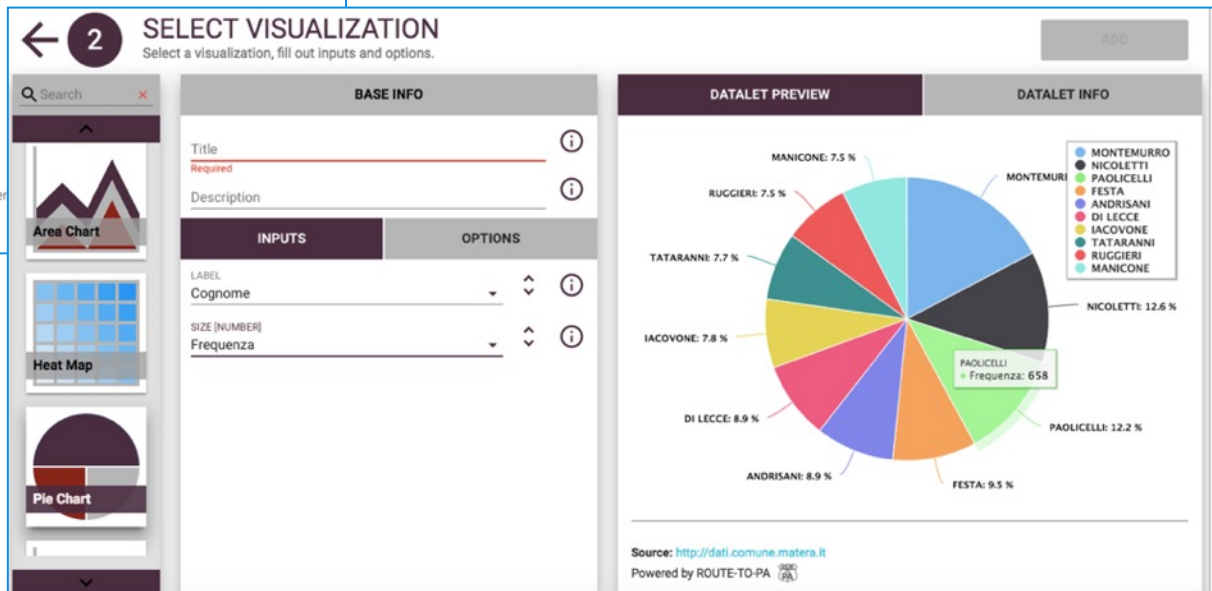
2 SELECT VISUALIZATION
Select a visualization, fill out inputs and options.

ADD

Search

Area Chart

Heat Map

Pie Chart

BASE INFO

Title
Required

Description

INPUTS

OPTIONS

LABEL
Cognome

SIZE [NUMBER]
Frequenza

DATALET PREVIEW

DATALET INFO

MONTEMURRO
NICOLETTI
PAOLICELLI
FESTA
ANDRISANI
DI LECCE
IACOVONE
TATARANNI
RUGGIERI
MANICONE

MANICONE: 7.5 %
MONTEMURI
RUGGIERI: 7.5 %
TATARANNI: 7.7 %
NICOLETTI: 12.6 %
IACOVONE: 7.8 %
PAOLICELLI
• Frequenza: 658
DI LECCE: 8.9 %
PAOLICELLI: 12.2 %
ANDRISANI: 8.9 %
FESTA: 9.5 %

Source: http://dati.comune.matera.it
Powered by ROUTE-TO-PA